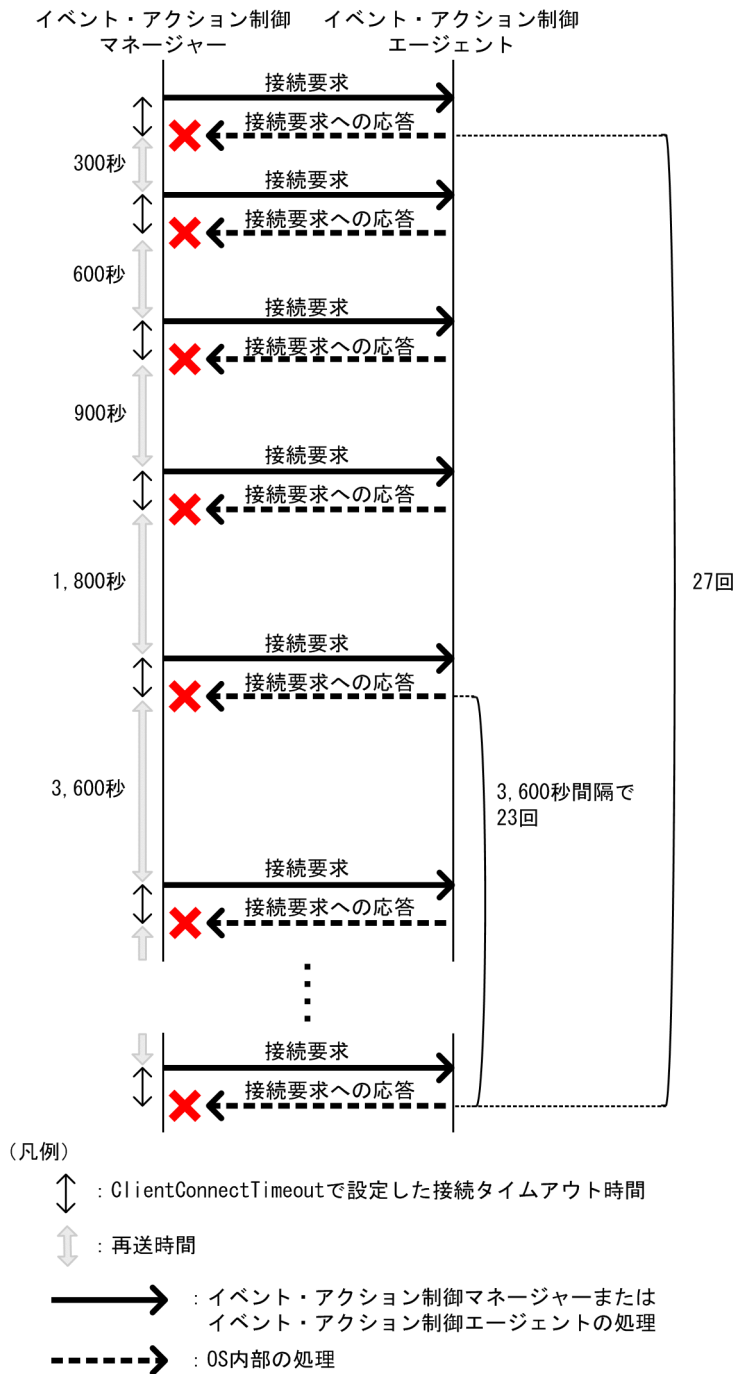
イベント・アクション制御マネージャー

イベント・アクション制御エージェント

接続要求
接続要求への応答
300秒
接続要求
接続要求への応答
600秒
接続要求
接続要求への応答
900秒
接続要求
接続要求への応答
1,800秒
接続要求
接続要求への応答
3,600秒
接続要求
接続要求への応答
⋮
接続要求
接続要求への応答

27回

3,600秒間隔で23回

（凡例）
：ClientConnectTimeoutで設定した接続タイムアウト時間
：再送時間
：イベント・アクション制御マネージャーまたはイベント・アクション制御エージェントの処理
：OS内部の処理